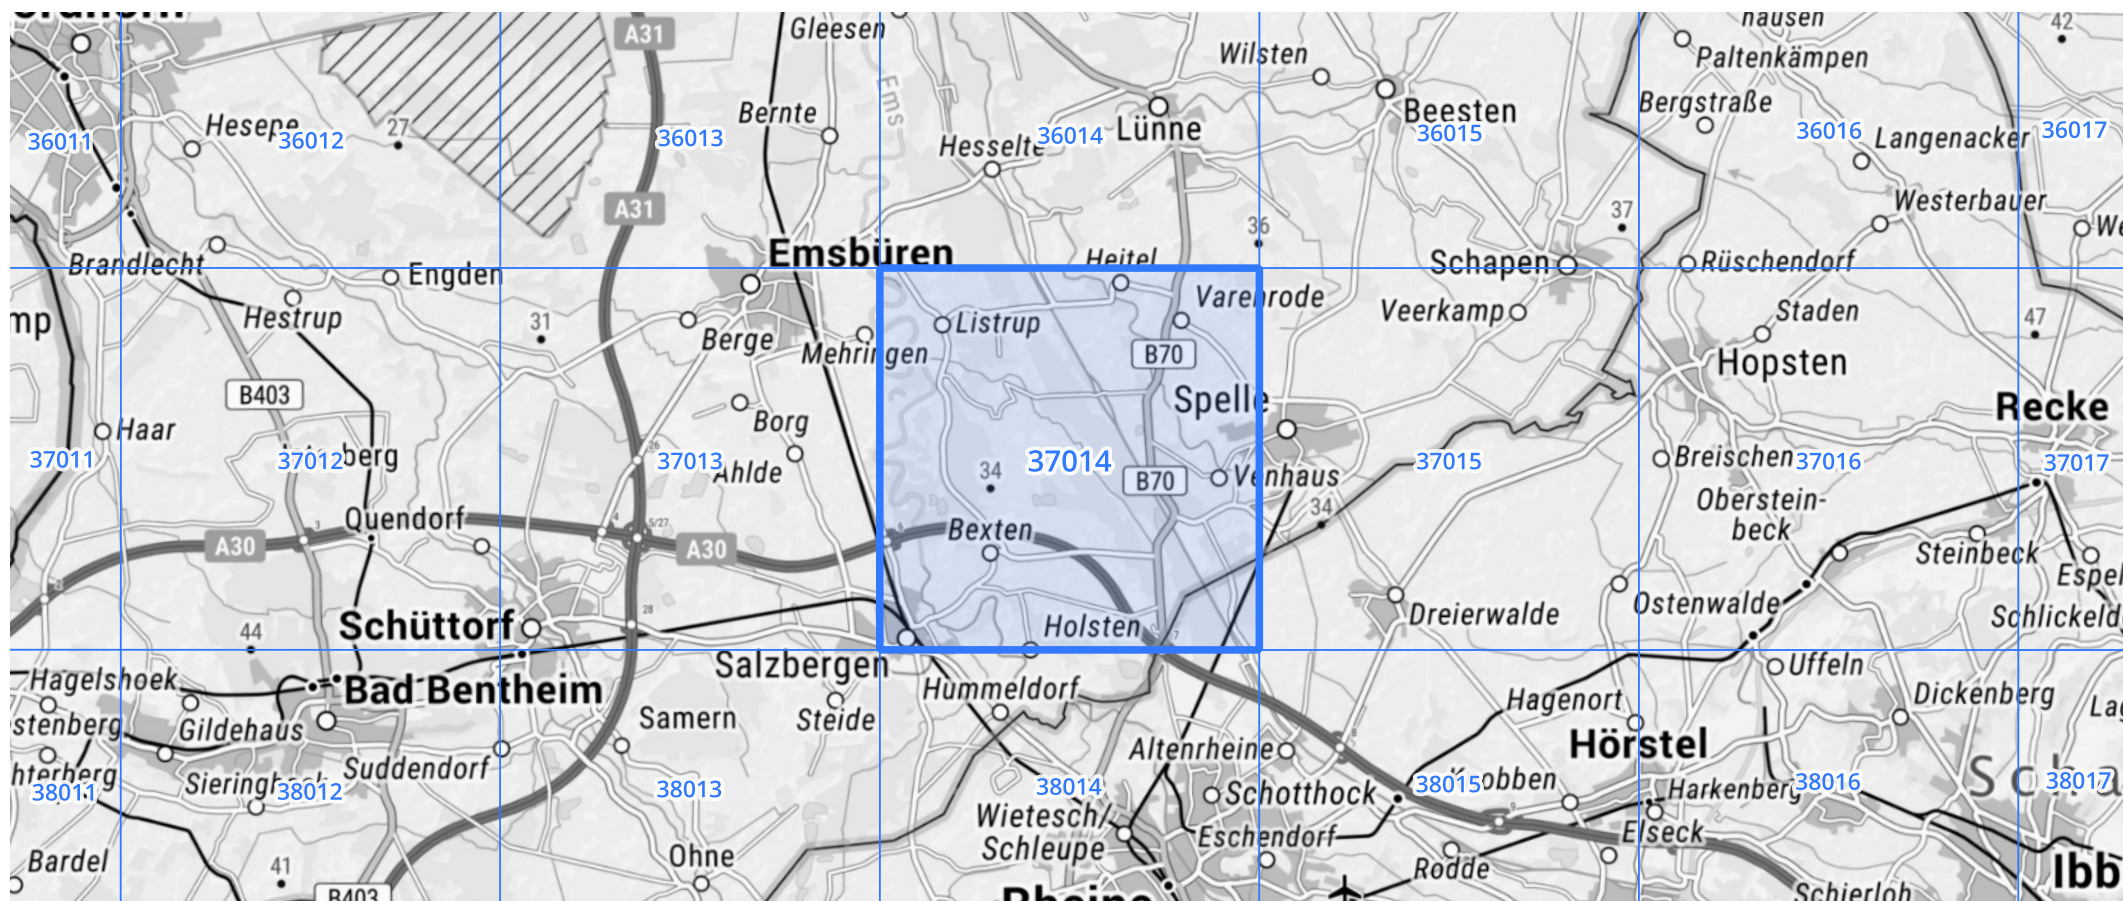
Gleesen
Wilsten
hausen
42
Paltenkämpen
A31
Bernte
Beesten
Bergstraße
36011
Hesepe
36012
27
36013
Hesselte
36014
Lünne
36015
36016
Langenacker
36017
A31
37
Westerbauer
We
36
Brandlecht
Emsbüren
Heitel
Schapen
Rüschendorf
Engden
Hestrup
31
Listrup
Varenrode
Veerkamp
Staden
47
Berge
Mehringen
B70
Hopsten
B403
Spelle
Recke
Haar
Borg
37011
37012
berg
37013
Ahlde
34
37014
B70
Venhaus
37015
Breischen
37016
37017
Oberstein-
beck
Quendorf
34
A30
A30
Bexten
Steinbeck
Espel
Dreierwalde
Ostenwalde
Schlickeld
44
Schüttorf
Holsten
Salzbergen
Uffeln
Hagelshoek
Bad Bentheim
Hümmeldorf
Dickenberg
Hagenort
La
stenberg
Gildehaus
Samern
Steide
Altenrheine
Hörstel
hterberg
Suddendorf
38011
Sieringh
38012
38013
38014
Schotthock
38015
obben
Harkenberg
38016
38017
Wietesch/
Schleupe
Eschendorf
Elseck
Bardel
41
Ohne
Rodde
Ibb
B403
Schierloh